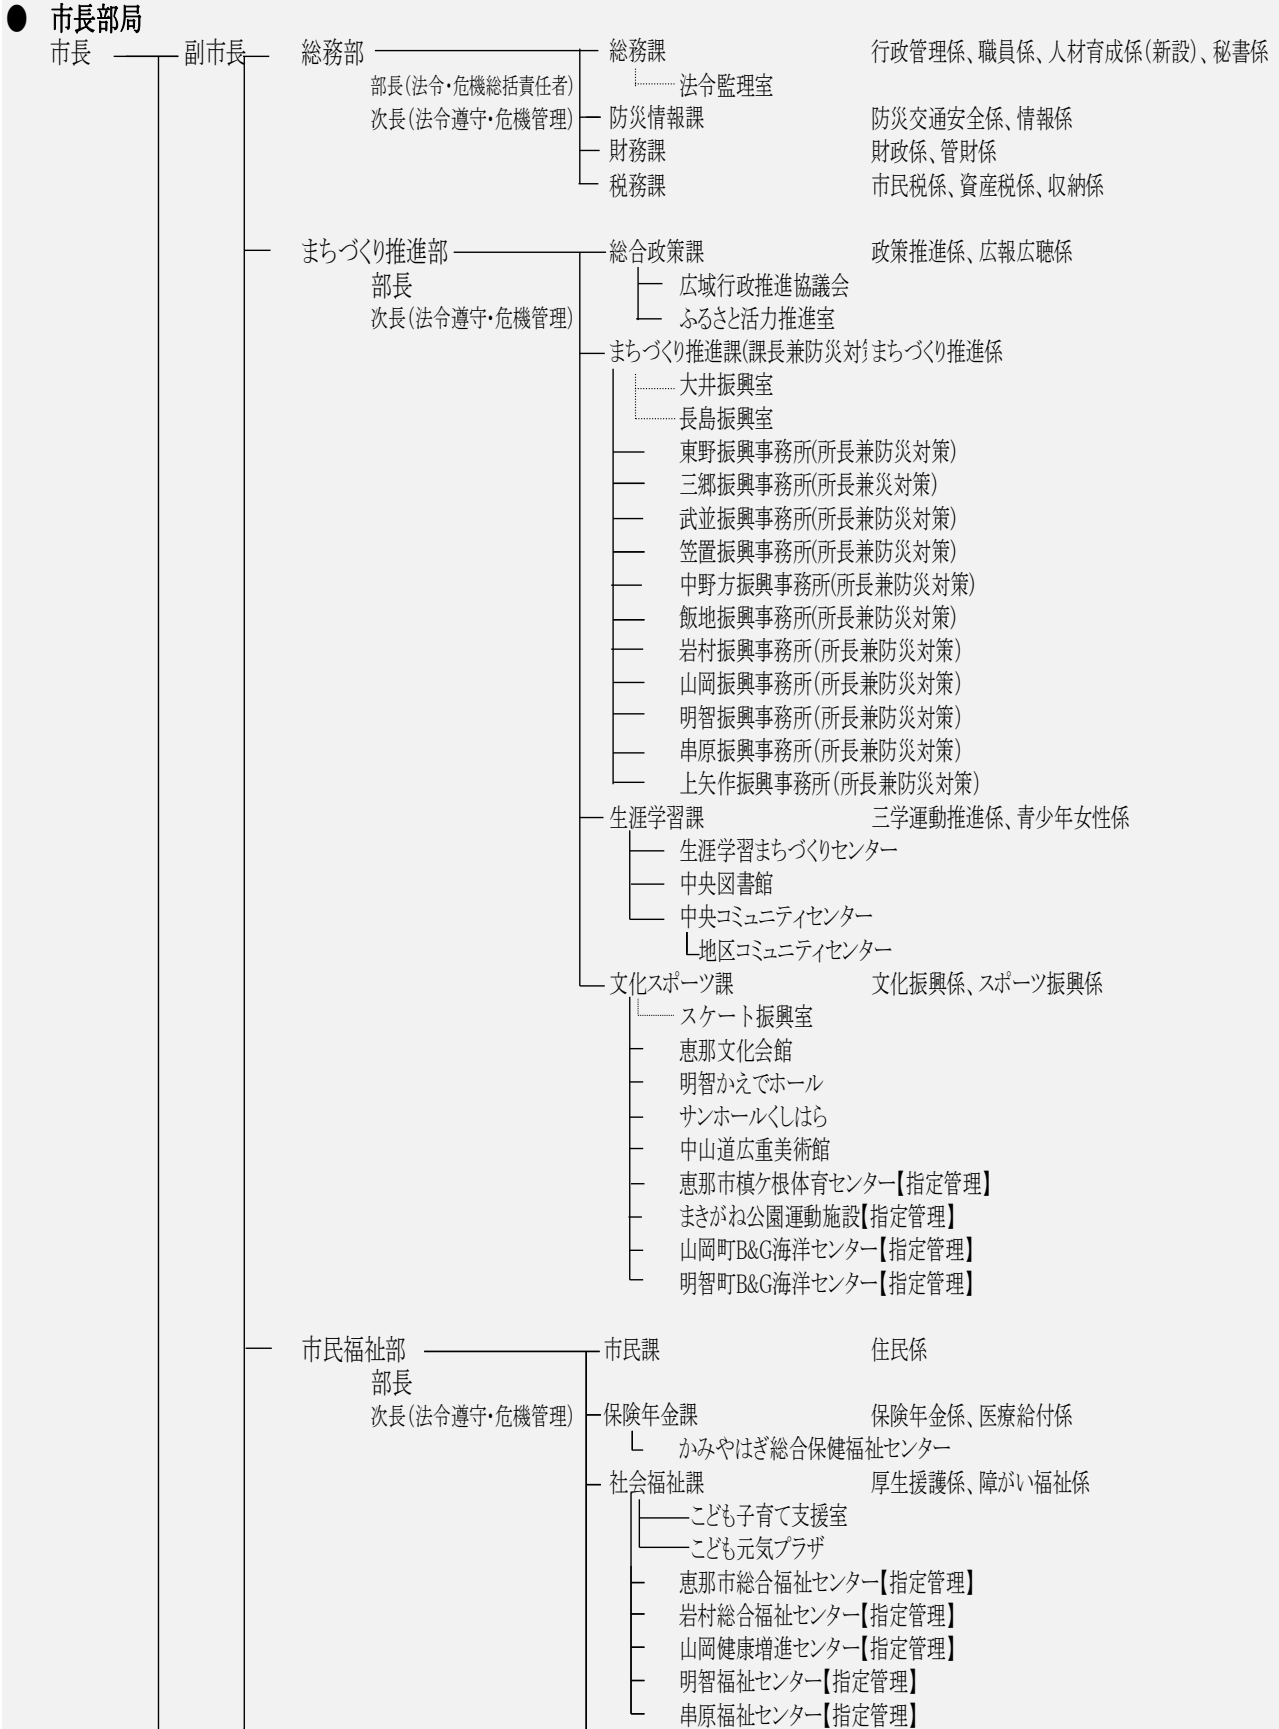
● 市長部局

市長 副市長 総務部
部長(法令・危機総括責任者)
次長(法令遵守・危機管理)

総務課 行政管理係、職員係、人材育成係(新設)、秘書係
法令監理室
防災情報課 防災交通安全係、情報係
財務課 財政係、管財係
税務課 市民税係、資産税係、収納係

まちづくり推進部
部長
次長(法令遵守・危機管理)

総合政策課 政策推進係、広報広聴係
広域行政推進協議会
ふるさと活力推進室
まちづくり推進課(課長兼防災対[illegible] まちづくり推進係
大井振興室
長島振興室
東野振興事務所(所長兼防災対策)
三郷振興事務所(所長兼災対策)
武並振興事務所(所長兼防災対策)
笠置振興事務所(所長兼防災対策)
中野方振興事務所(所長兼防災対策)
飯地振興事務所(所長兼防災対策)
岩村振興事務所(所長兼防災対策)
山岡振興事務所(所長兼防災対策)
明智振興事務所(所長兼防災対策)
串原振興事務所(所長兼防災対策)
上矢作振興事務所(所長兼防災対策)
生涯学習課 三学運動推進係、青少年女性係
生涯学習まちづくりセンター
中央図書館
中央コミュニティセンター
地区コミュニティセンター
文化スポーツ課 文化振興係、スポーツ振興係
スケート振興室
恵那文化会館
明智かえでホール
サンホールくしはら
中山道広重美術館
恵那市槙ケ根体育センター【指定管理】
まきがね公園運動施設【指定管理】
山岡町B&G海洋センター【指定管理】
明智町B&G海洋センター【指定管理】

市民福祉部
部長
次長(法令遵守・危機管理)

市民課 住民係
保険年金課 保険年金係、医療給付係
かみやはぎ総合保健福祉センター
社会福祉課 厚生援護係、障がい福祉係
こども子育て支援室
こども元気プラザ
恵那市総合福祉センター【指定管理】
岩村総合福祉センター【指定管理】
山岡健康増進センター【指定管理】
明智福祉センター【指定管理】
串原福祉センター【指定管理】